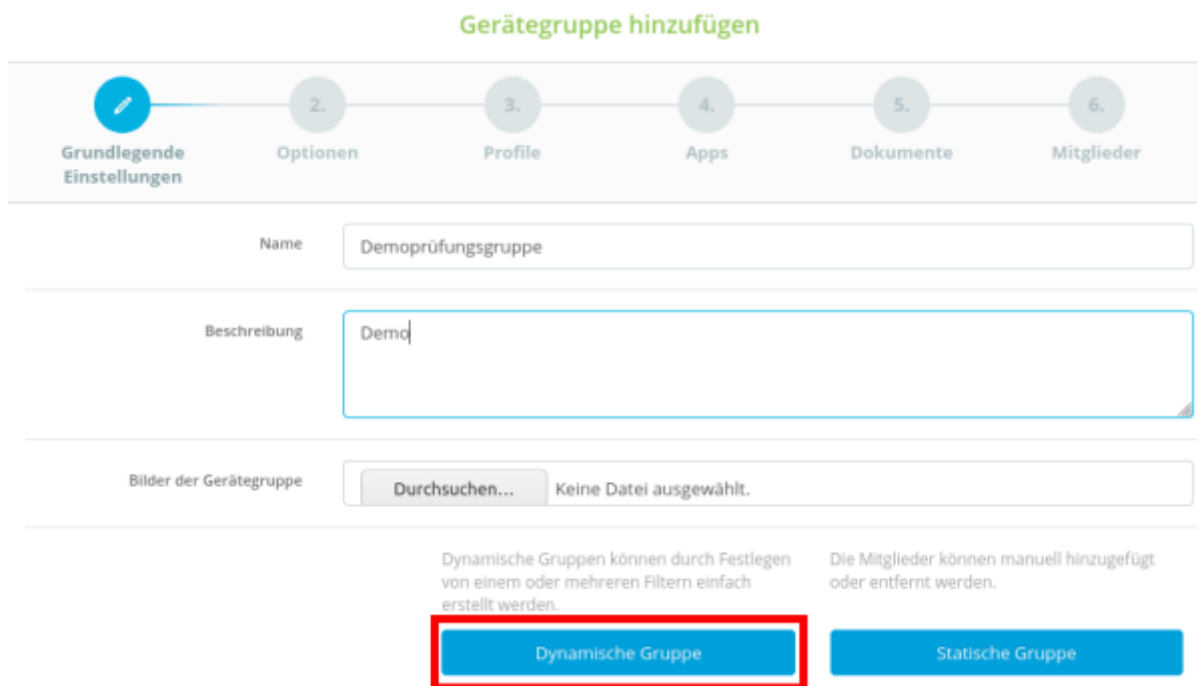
Gerätegruppe hinzufügen

Grundlegende Einstellungen

2.
Optionen

3.
Profile

4.
Apps

5.
Dokumente

6.
Mitglieder

Name
Demoprüfungsgruppe

Beschreibung
Demo

Bilder der Gerätegruppe
Durchsuchen... Keine Datei ausgewählt.

Dynamische Gruppen können durch Festlegen von einem oder mehreren Filtern einfach erstellt werden.

Die Mitglieder können manuell hinzugefügt oder entfernt werden.

Dynamische Gruppe

Statische Gruppe